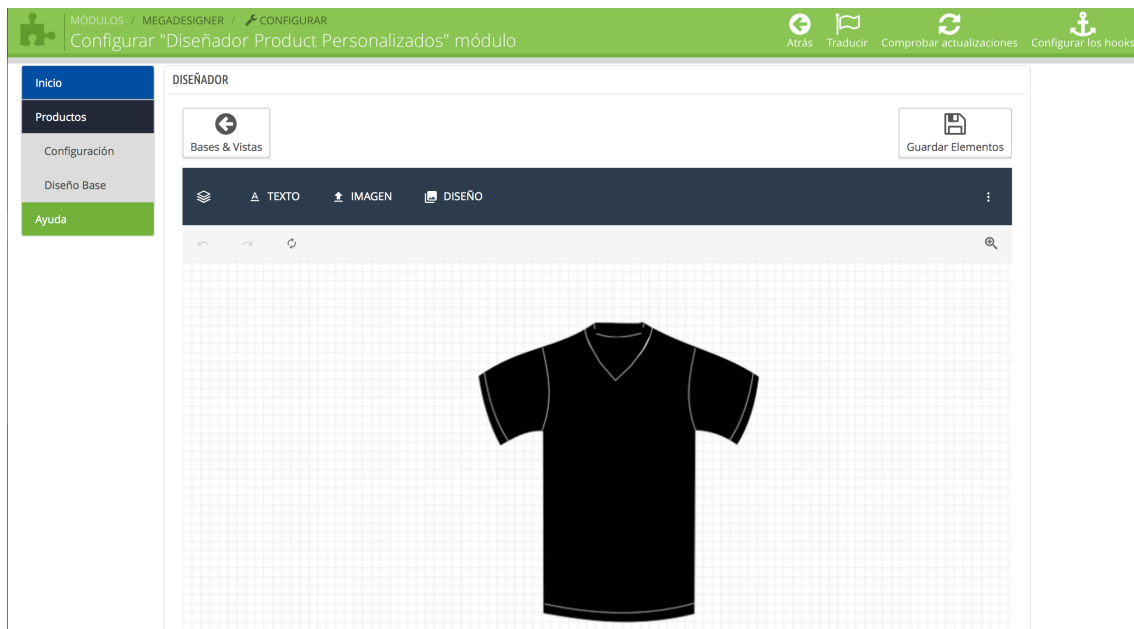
MÓDULOS / MEGADESIGNER / CONFIGURAR
Configurar "Diseñador Product Personalizados" módulo

Atrás Traducir Comprobar actualizaciones Configurar los hooks

Inicio
Productos
Configuración
Diseño Base
Ayuda

DISEÑADOR

Bases & Vistas

Guardar Elementos

TEXTO IMAGEN DISEÑO